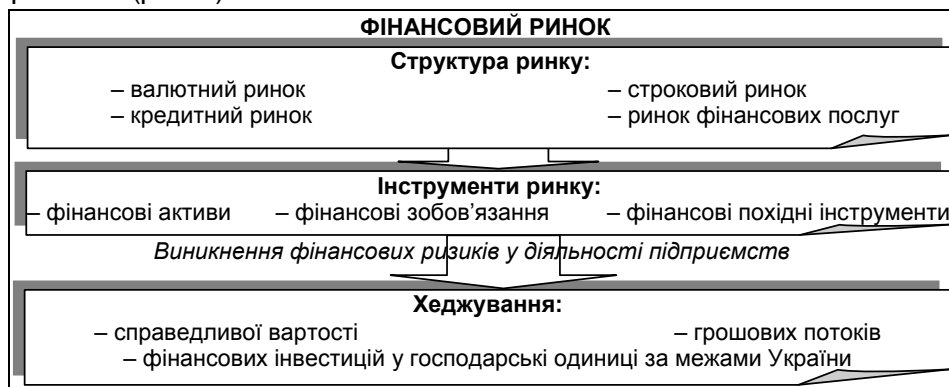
ФІНАНСОВИЙ РИНОК

Структура ринку:

– валютний ринок
– кредитний ринок
– строковий ринок
– ринок фінансових послуг

Інструменти ринку:

– фінансові активи – фінансові зобов'язання – фінансові похідні інструменти

Виникнення фінансових ризиків у діяльності підприємств

Хеджування:

– справедливої вартості – грошових потоків
– фінансових інвестицій у господарські одиниці за межами України